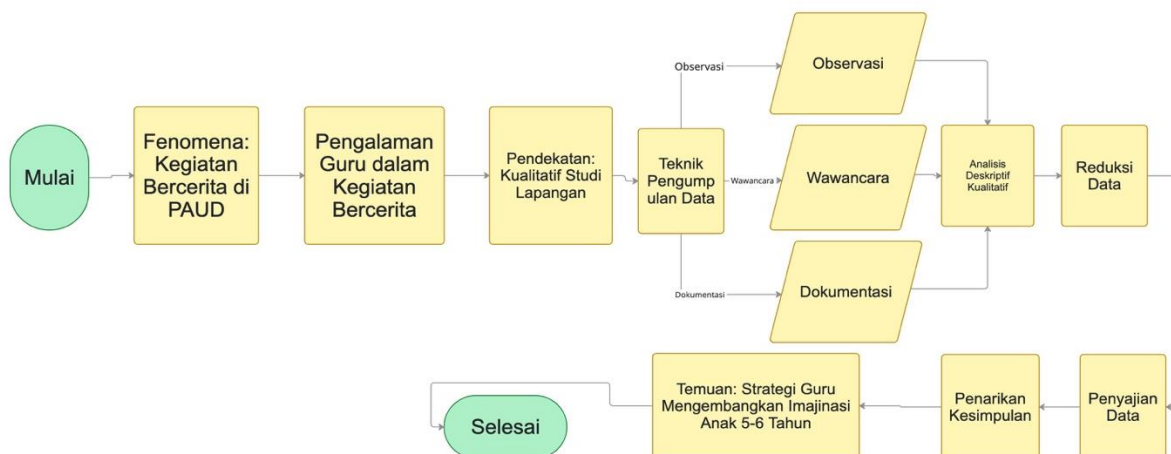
Mulai

Fenomena: Kegiatan Bercerita di PAUD

Pengalaman Guru dalam Kegiatan Bercerita

Pendekatan: Kualitatif Studi Lapangan

Teknik Pengump ulan Data

Observasi

Wawancara

Dokumentasi

Observasi

Wawancara

Dokumentasi

Analisis Deskriptif Kualitatif

Reduksi Data

Penyajian Data

Penarikan Kesimpulan

Temuan: Strategi Guru Mengembangkan Imajinasi Anak 5-6 Tahun

Selesai